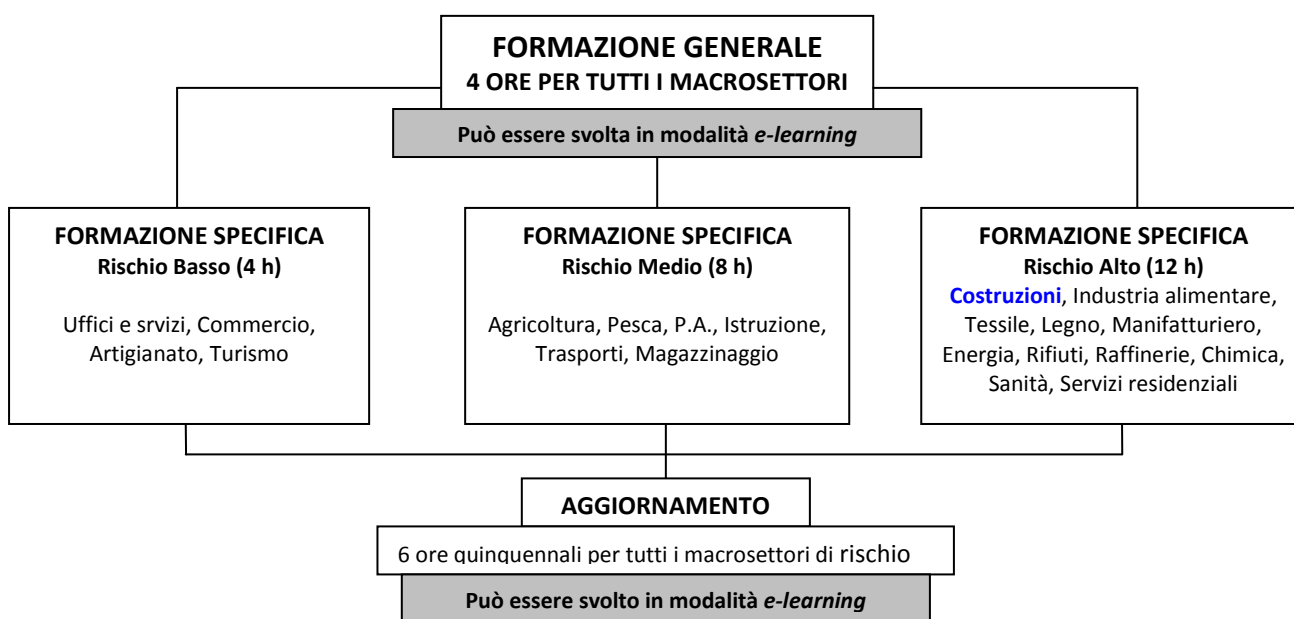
FORMAZIONE GENERALE
4 ORE PER TUTTI I MACROSETTORI

Può essere svolta in modalità *e-learning*

FORMAZIONE SPECIFICA
Rischio Basso (4 h)

Uffici e srvizi, Commercio, Artigianato, Turismo

FORMAZIONE SPECIFICA
Rischio Medio (8 h)

Agricoltura, Pesca, P.A., Istruzione, Trasporti, Magazzinaggio

FORMAZIONE SPECIFICA
Rischio Alto (12 h)
Costruzioni, Industria alimentare, Tessile, Legno, Manifatturiero, Energia, Rifiuti, Raffinerie, Chimica, Sanità, Servizi residenziali

AGGIORNAMENTO

6 ore quinquennali per tutti i macrosettori di rischio

Può essere svolto in modalità *e-learning*